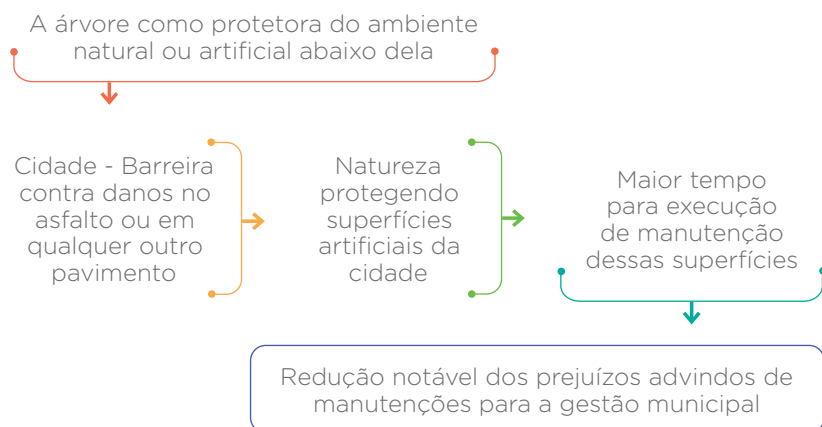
A árvore como protetora do ambiente natural ou artificial abaixo dela

Cidade - Barreira contra danos no asfalto ou em qualquer outro pavimento

Natureza protegendo superfícies artificiais da cidade

Maior tempo para execução de manutenção dessas superfícies

Redução notável dos prejuízos advindos de manutenções para a gestão municipal